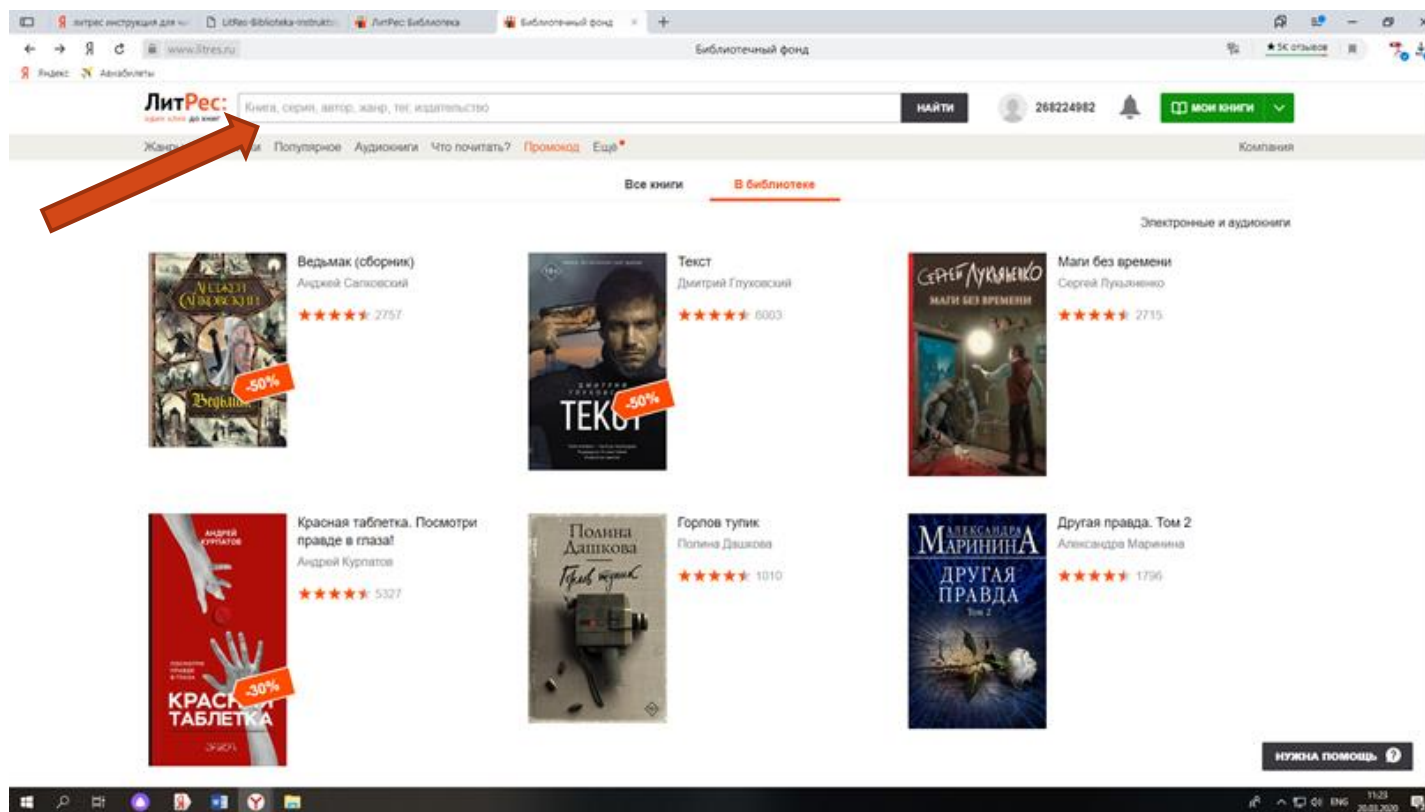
литрес инструкция для ч... | LitRes-Biblioteka-instrukt... | ЛитРес Библиотека | Библиотечный фонд

www.litres.ru Библиотечный фонд ★5К отзывов

Яндекс Авиабилеты

ЛитРес: один клик до книг

Книга, серия, автор, жанр, тег, издательство

НАЙТИ

268224982

МОИ КНИГИ

Жанры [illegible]ки Популярное Аудиокниги Что почитать? Промокод Ещё

Компания

Все книги В библиотеке

Электронные и аудиокниги

Анджей Сапковский Ведьмак -50%

Ведьмак (сборник)
Анджей Сапковский
★★★★★ 2757

Дмитрий Глуховский ТЕКСТ -50%

Текст
Дмитрий Глуховский
★★★★★ 6003

Сергей Лукьяненко Маги без времени

Маги без времени
Сергей Лукьяненко
★★★★★ 2715

Андрей Курпатов Посмотри правде в глаза! Красная таблетка -30%

Красная таблетка. Посмотри правде в глаза!
Андрей Курпатов
★★★★★ 5327

Полина Дашкова Горлов тупик

Горлов тупик
Полина Дашкова
★★★★★ 1010

Александра Маринина Другая правда Том 2

Другая правда. Том 2
Александра Маринина
★★★★★ 1796

НУЖНА ПОМОЩЬ ?

ENG 11:23 20.03.2020